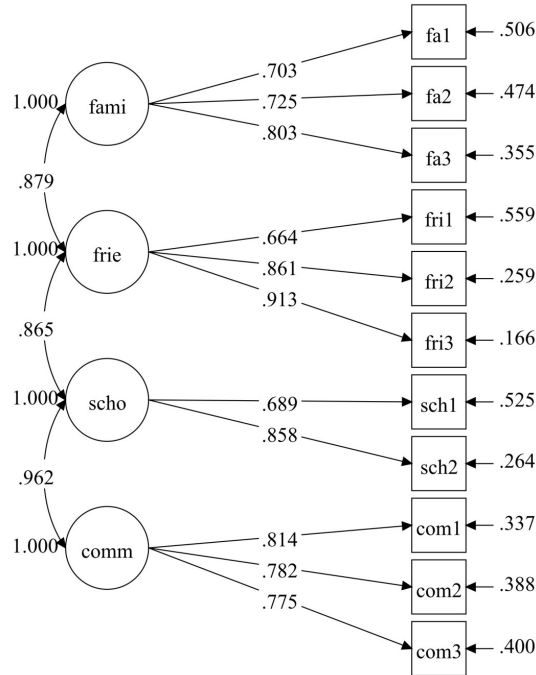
1.000 fami
.703
.725
.803
fa1 .506
fa2 .474
fa3 .355
.879
1.000 frie
.664
.861
.913
fri1 .559
fri2 .259
fri3 .166
.865
1.000 scho
.689
.858
sch1 .525
sch2 .264
.962
1.000 comm
.814
.782
.775
com1 .337
com2 .388
com3 .400